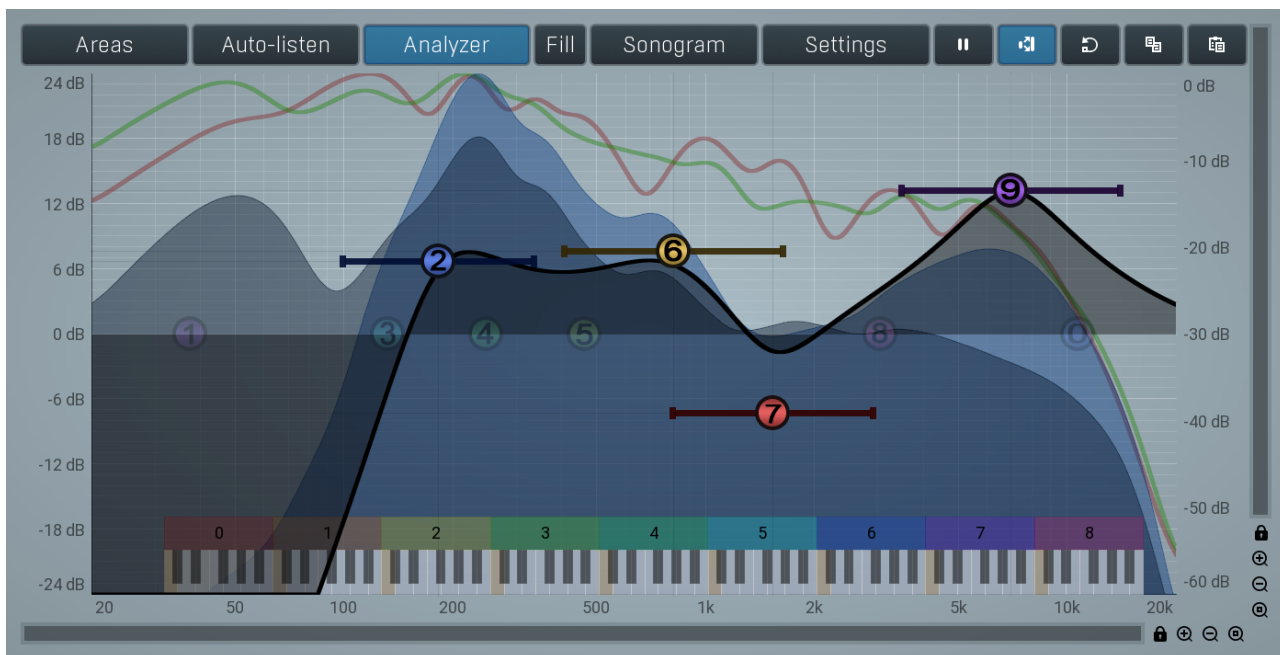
Areas Auto-listen Analyzer Fill Sonogram Settings

24 dB
18 dB
12 dB
6 dB
0 dB
-6 dB
-12 dB
-18 dB
-24 dB

0 dB
-10 dB
-20 dB
-30 dB
-40 dB
-50 dB
-60 dB

1 2 3 4 5 6 7 8 9 0

0 1 2 3 4 5 6 7 8

20 50 100 200 500 1k 2k 5k 10k 20k